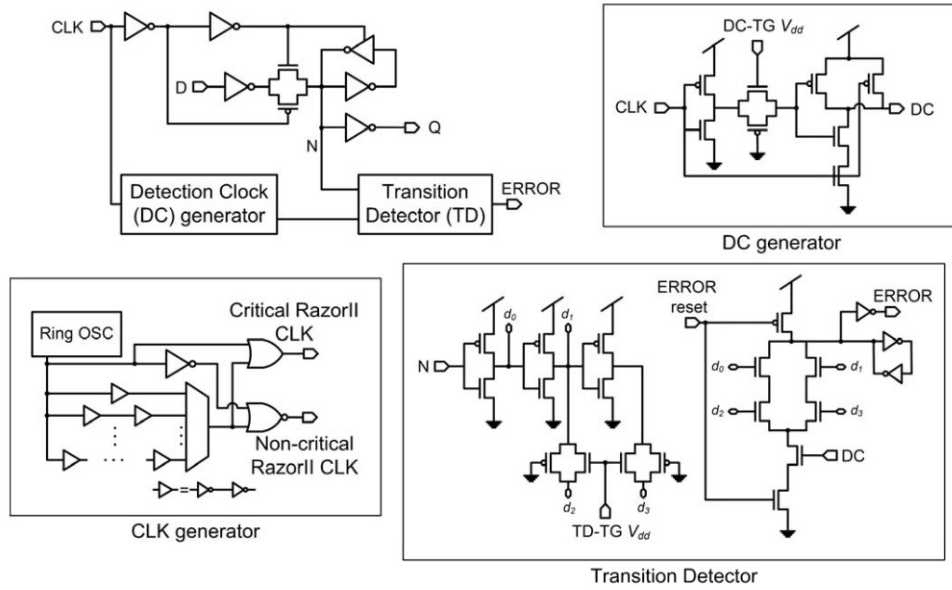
CLK

D

Q

N

Detection Clock (DC) generator

Transition Detector (TD)

ERROR

DC-TG $V_{dd}$

CLK

DC

DC generator

Ring OSC

Critical RazorII CLK

Non-critical RazorII CLK

CLK generator

ERROR reset

ERROR

$d_0$

$d_1$

N

$d_0$

$d_1$

$d_2$

$d_3$

DC

$d_2$

$d_3$

TD-TG $V_{dd}$

Transition Detector